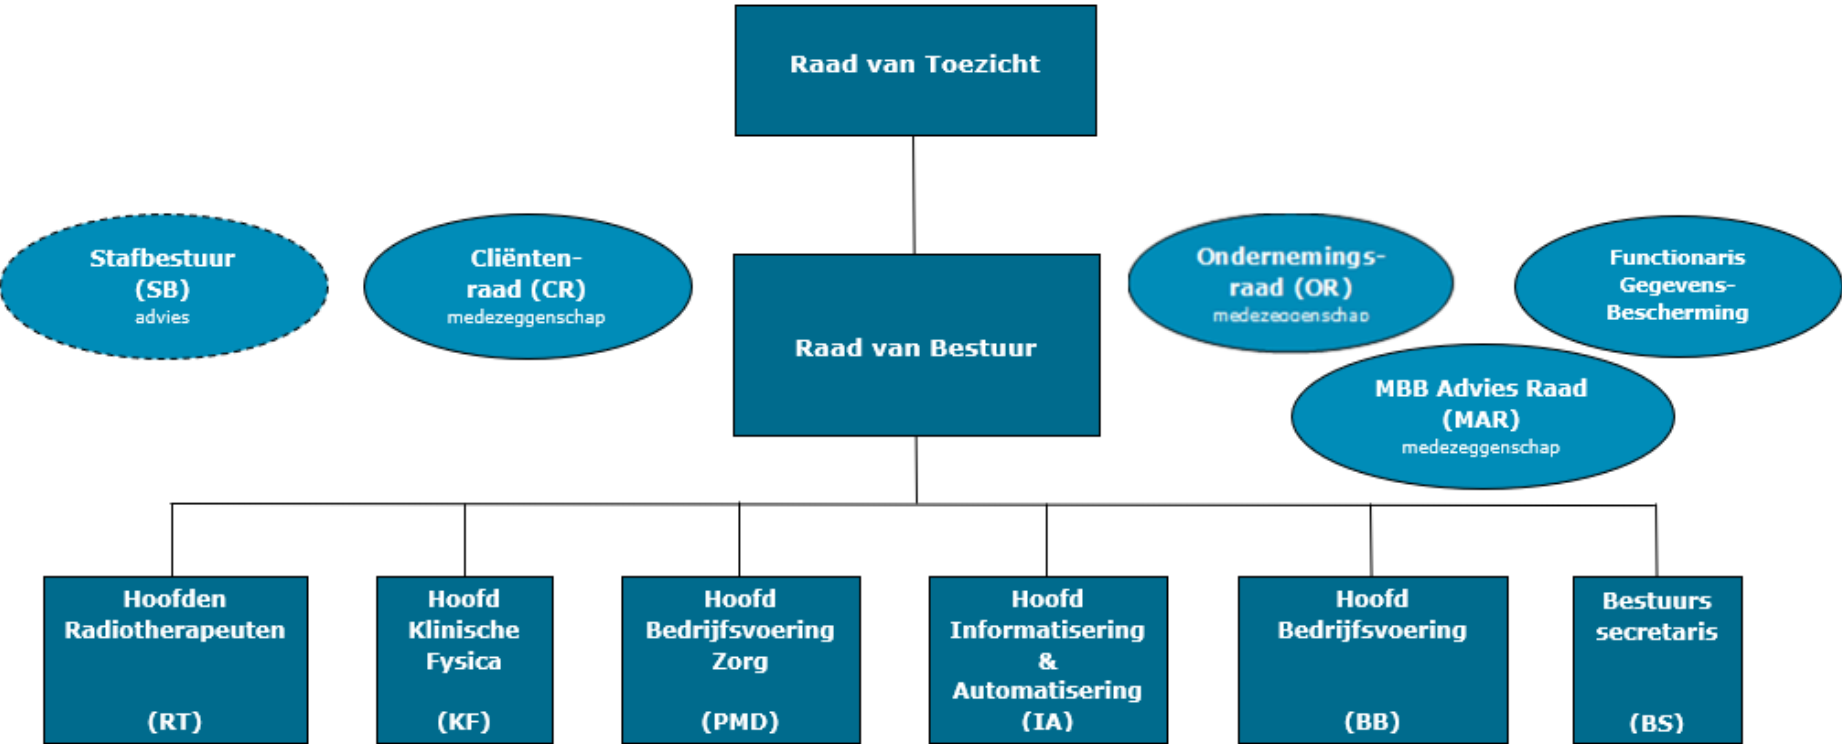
Raad van Toezicht

Stafbestuur (SB) advies

Cliëntenraad (CR) medezeggenschap

Raad van Bestuur

Ondernemingsraad (OR) medezeggenschap

Functionaris Gegevens-Bescherming

MBB Advies Raad (MAR) medezeggenschap

Hoofden Radiotherapeuten (RT)

Hoofd Klinische Fysica (KF)

Hoofd Bedrijfsvoering Zorg (PMD)

Hoofd Informatisering & Automatisering (IA)

Hoofd Bedrijfsvoering (BB)

Bestuurs secretaris (BS)